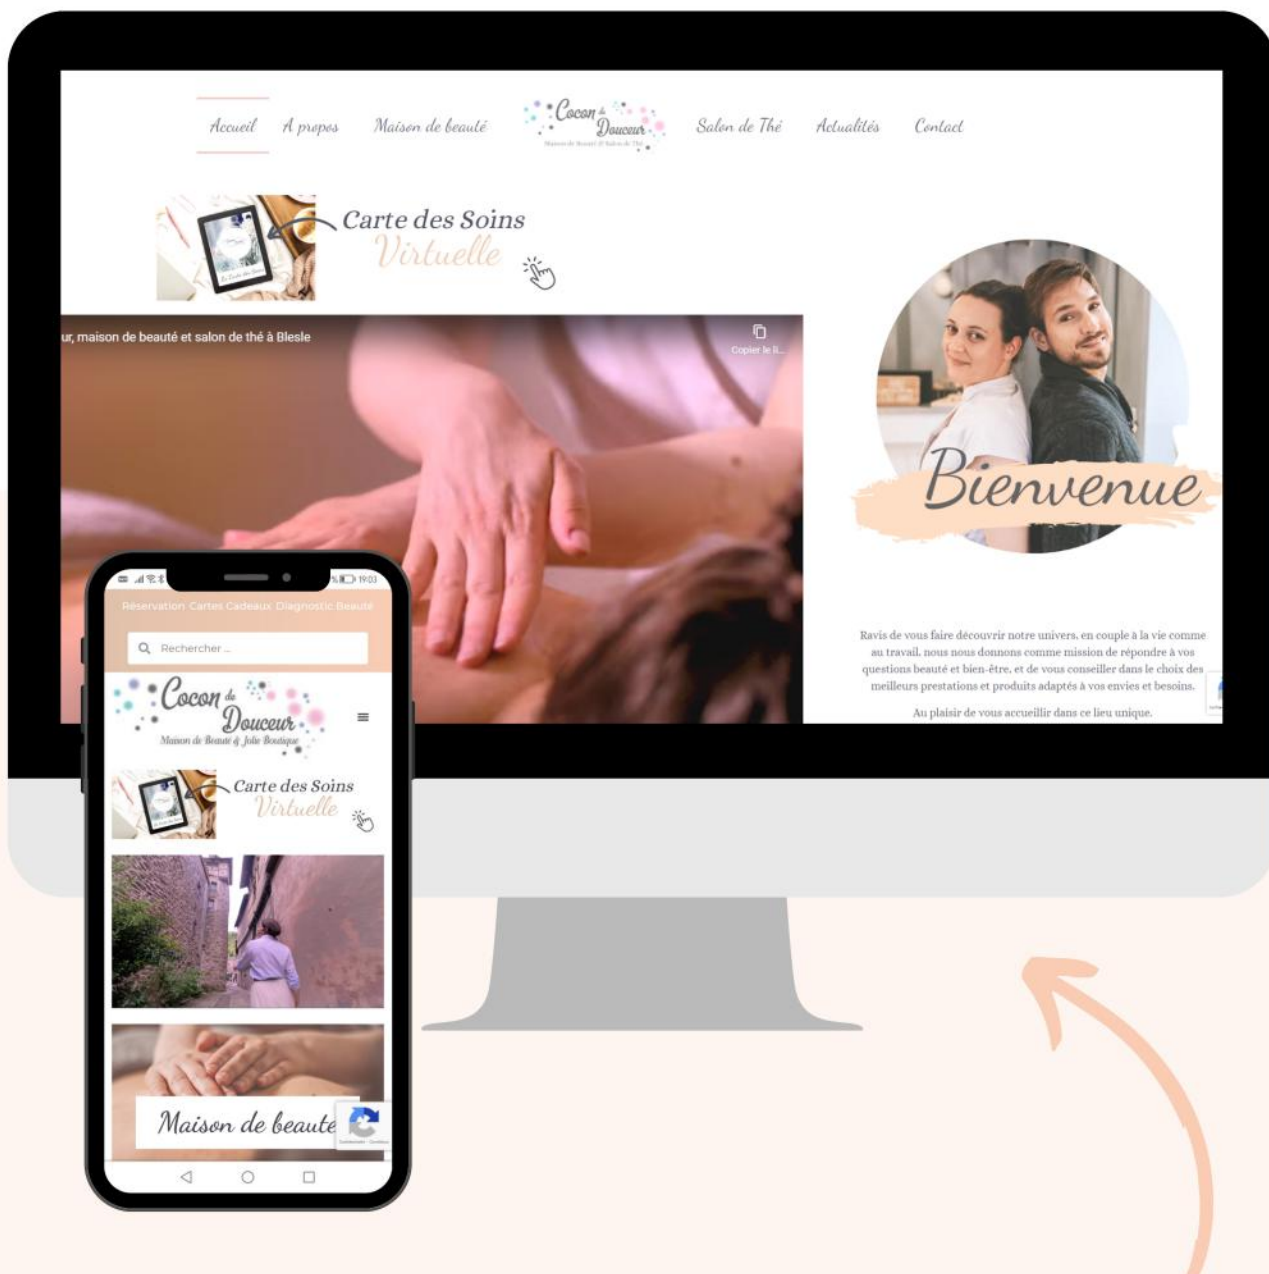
Accueil A propos Maison de beauté

Cocon de Douceur
Maison de Beauté & Salon de Thé

Salon de Thé Actualités Contact

Carte des Soins Virtuelle

ur, maison de beauté et salon de thé à Blesle

Copier le li...

Bienvenue

Ravis de vous faire découvrir notre univers, en couple à la vie comme au travail, nous nous donnons comme mission de répondre à vos questions beauté et bien-être, et de vous conseiller dans le choix des meilleurs prestations et produits adaptés à vos envies et besoins.

Au plaisir de vous accueillir dans ce lieu unique.

19:03

Réservation Cartes Cadeaux Diagnostic Beauté

Rechercher ...

Cocon de Douceur
Maison de Beauté & Jolie Boutique

Carte des Soins Virtuelle

Maison de beauté